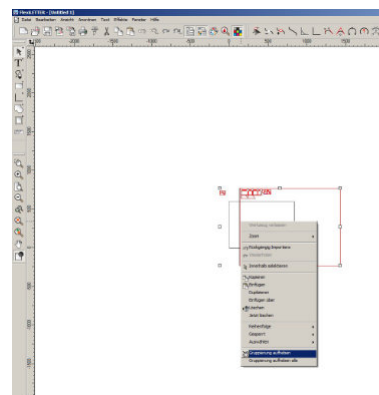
FlexiLETTER - [Untitled 1]

Datei Bearbeiten Ansicht Anordnen Text Effekte Fenster Hilfe

Zoom

Fortgangsgang bearbeiten

Innenhaft selektieren

Kopieren

Einfügen

Duplizieren

Einfügen über

Löschen

Jetzt löschen

Reihenfolge

Gruppieren

Ausrichten

Gruppierung aufheben

Gruppierung aufheben alle